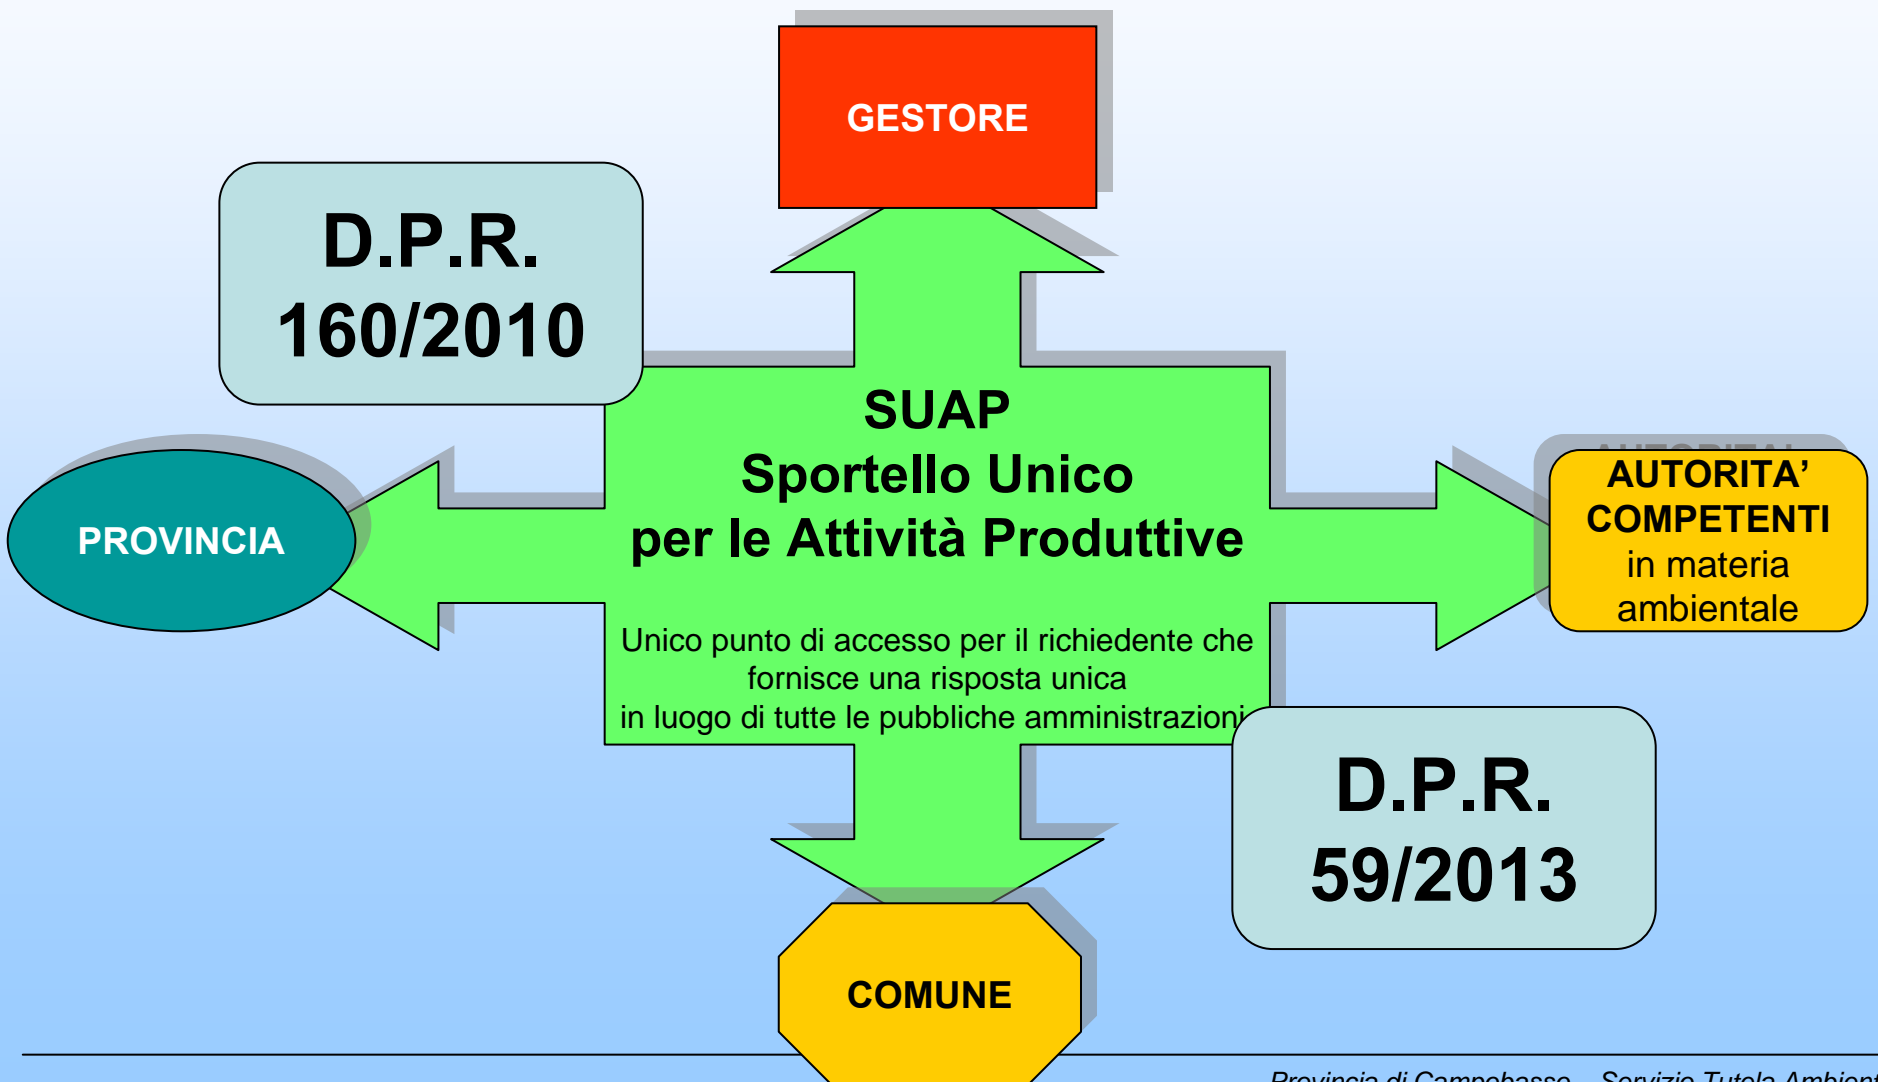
GESTORE

D.P.R. 160/2010

SUAP
Sportello Unico
per le Attività Produttive

Unico punto di accesso per il richiedente che fornisce una risposta unica in luogo di tutte le pubbliche amministrazioni

PROVINCIA

AUTORITA' COMPETENTI in materia ambientale

D.P.R. 59/2013

COMUNE

Provincia di Campobasso – Servizio Tutela Ambient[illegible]